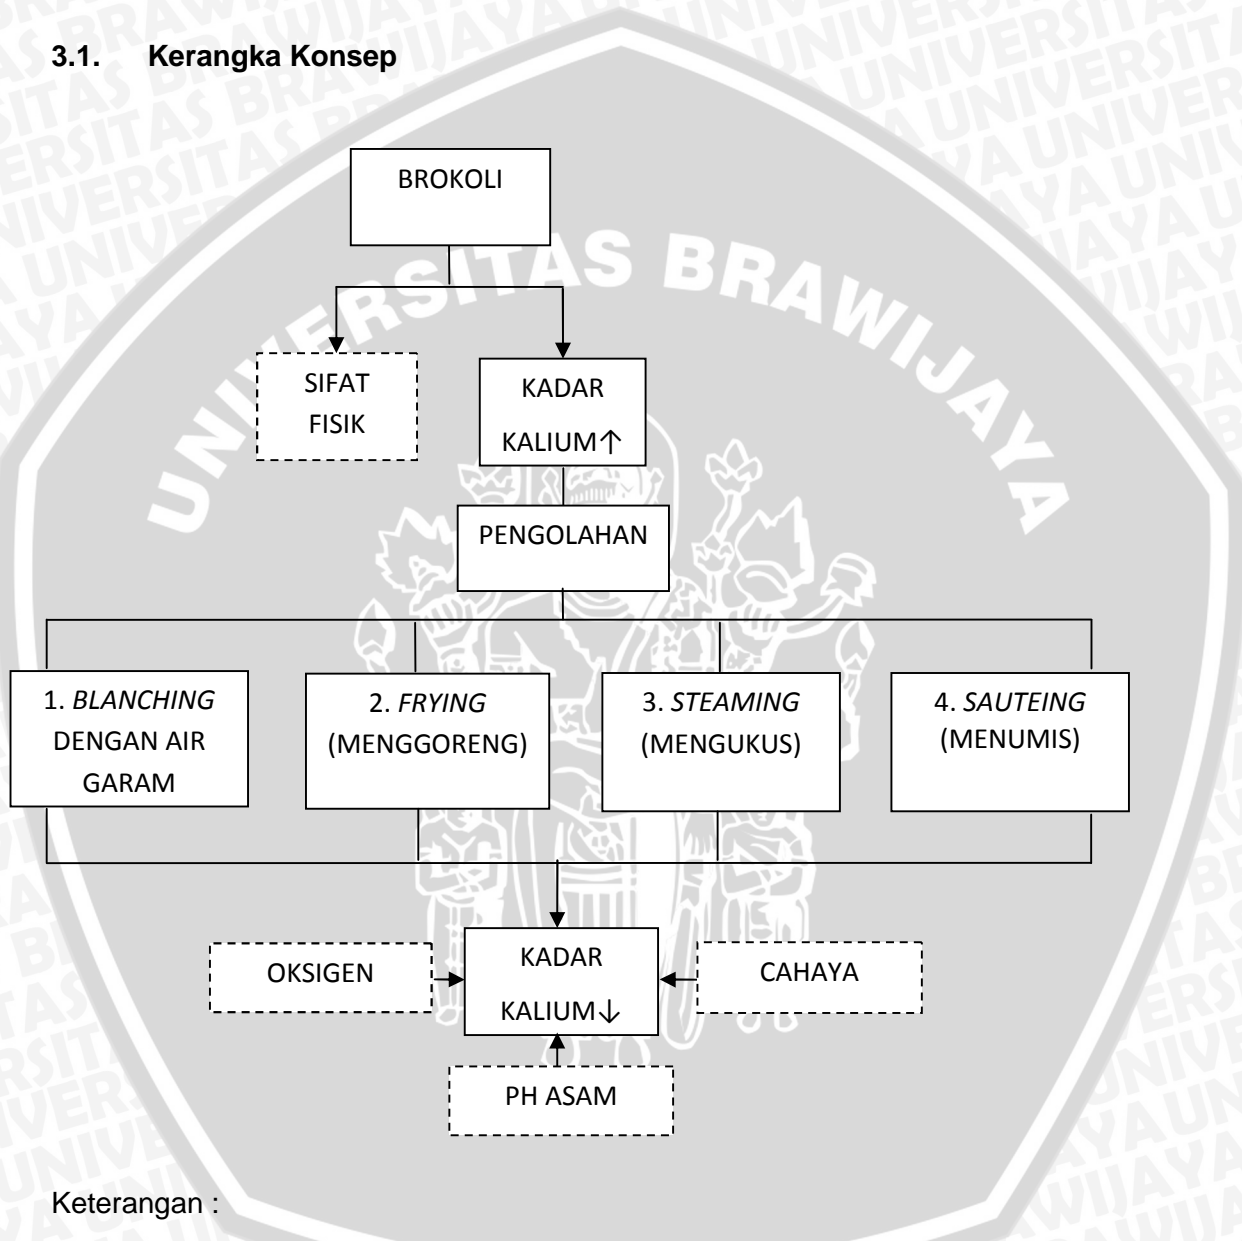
3.1. Kerangka Konsep

BROKOLI

SIFAT FISIK

KADAR KALIUM↑

PENGOLAHAN

1. *BLANCHING* DENGAN AIR GARAM

2. *FRYING* (MENGGORENG)

3. *STEAMING* (MENGUKUS)

4. *SAUTEING* (MENUMIS)

OKSIGEN

KADAR KALIUM↓

CAHAYA

PH ASAM

Keterangan :

UNIVERSITAS BRAWIJAYA